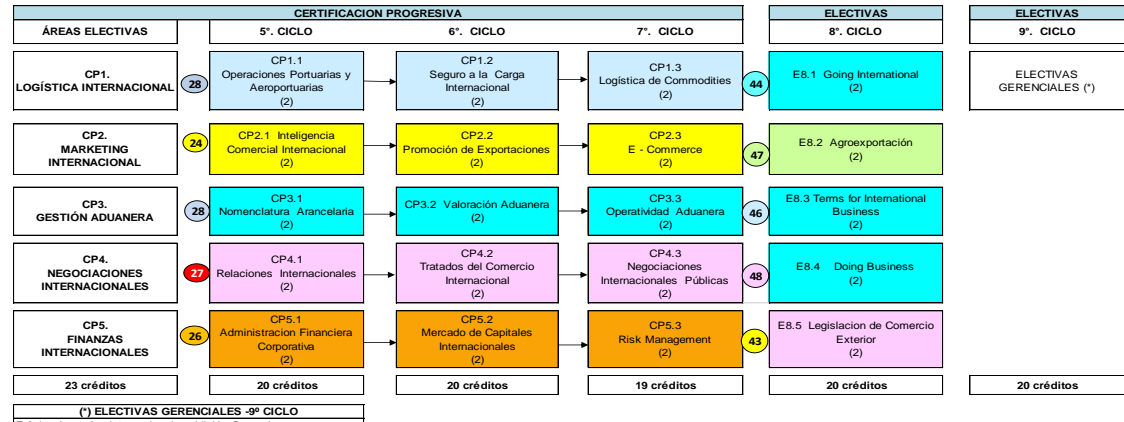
CERTIFICACION PROGRESIVA

ELECTIVAS

ELECTIVAS

ÁREAS ELECTIVAS

5°. CICLO

6°. CICLO

7°. CICLO

8°. CICLO

9°. CICLO

CP1. LOGÍSTICA INTERNACIONAL

28

CP1.1 Operaciones Portuarias y Aeroportuarias (2)

CP1.2 Seguro a la Carga Internacional (2)

CP1.3 Logística de Commodities (2)

44

E8.1 Going International (2)

ELECTIVAS GERENCIALES (*)

CP2. MARKETING INTERNACIONAL

24

CP2.1 Inteligencia Comercial Internacional (2)

CP2.2 Promoción de Exportaciones (2)

CP2.3 E - Commerce (2)

47

E8.2 Agroexportación (2)

CP3. GESTIÓN ADUANERA

28

CP3.1 Nomenclatura Arancelaria (2)

CP3.2 Valoración Aduanera (2)

CP3.3 Operatividad Aduanera (2)

46

E8.3 Terms for International Business (2)

CP4. NEGOCIACIONES INTERNACIONALES

27

CP4.1 Relaciones Internacionales (2)

CP4.2 Tratados del Comercio Internacional (2)

CP4.3 Negociaciones Internacionales Públicas (2)

48

E8.4 Doing Business (2)

CP5. FINANZAS INTERNACIONALES

26

CP5.1 Administracion Financiera Corporativa (2)

CP5.2 Mercado de Capitales Internacionales (2)

CP5.3 Risk Management (2)

43

E8.5 Legislacion de Comercio Exterior (2)

23 créditos

20 créditos

20 créditos

19 créditos

20 créditos

20 créditos

(*) ELECTIVAS GERENCIALES -9º CICLO

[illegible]